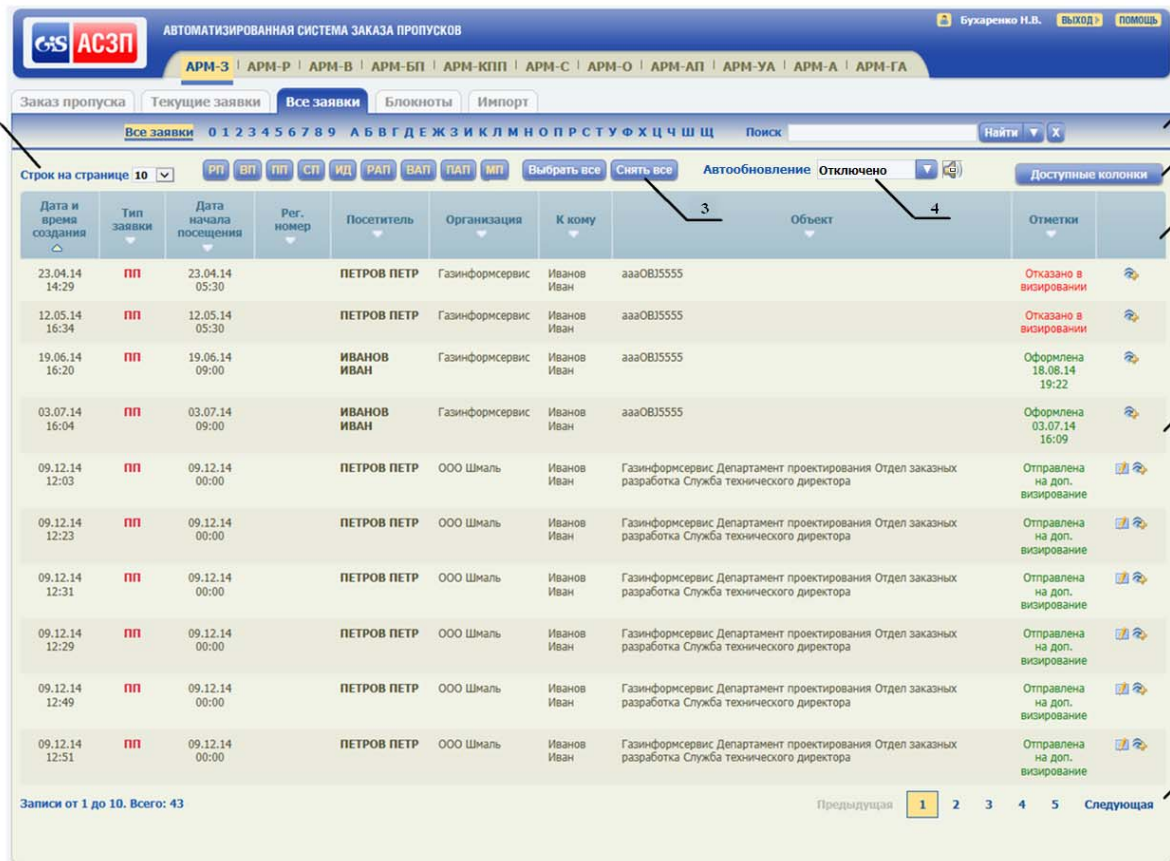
GIS АСЗП АВТОМАТИЗИРОВАННАЯ СИСТЕМА ЗАКАЗА ПРОПУСКОВ

Бухаренко Н.В. ВЫХОД ПОМОЩЬ

АРМ-З | АРМ-Р | АРМ-В | АРМ-БП | АРМ-КПП | АРМ-С | АРМ-О | АРМ-АП | АРМ-УА | АРМ-А | АРМ-ГА

Заказ пропуска | Текущие заявки | Все заявки | Блокноты | Импорт

Все заявки 0 1 2 3 4 5 6 7 8 9 А Б В Г Д Е Ж З И К Л М Н О П Р С Т У Ф Х Ц Ч Ш Щ Поиск Найти X

Строк на странице 10 РП ВП ПП СП ИД РАП ВАП ПАП МП Выбрать все Снять все Автообновление Отключено Доступные колонки

3 4

| Дата и время создания | Тип заявки | Дата начала посещения | Рег. номер | Посетитель | Организация | К кому | Объект | Отметки |
|---|---|---|---|---|---|---|---|---|
| 23.04.14 14:29 | ПП | 23.04.14 05:30 | | ПЕТРОВ ПЕТР | Газинформсервис | Иванов Иван | aaaOBJ5555 | Отказано в визировании |
| 12.05.14 16:34 | ПП | 12.05.14 05:30 | | ПЕТРОВ ПЕТР | Газинформсервис | Иванов Иван | aaaOBJ5555 | Отказано в визировании |
| 19.06.14 16:20 | ПП | 19.06.14 09:00 | | ИВАНОВ ИВАН | Газинформсервис | Иванов Иван | aaaOBJ5555 | Оформлена 18.08.14 19:22 |
| 03.07.14 16:04 | ПП | 03.07.14 09:00 | | ИВАНОВ ИВАН | Газинформсервис | Иванов Иван | aaaOBJ5555 | Оформлена 03.07.14 16:09 |
| 09.12.14 12:03 | ПП | 09.12.14 00:00 | | ПЕТРОВ ПЕТР | ООО Шмаль | Иванов Иван | Газинформсервис Департамент проектирования Отдел заказных разработка Служба технического директора | Отправлена на доп. визирование |
| 09.12.14 12:23 | ПП | 09.12.14 00:00 | | ПЕТРОВ ПЕТР | ООО Шмаль | Иванов Иван | Газинформсервис Департамент проектирования Отдел заказных разработка Служба технического директора | Отправлена на доп. визирование |
| 09.12.14 12:31 | ПП | 09.12.14 00:00 | | ПЕТРОВ ПЕТР | ООО Шмаль | Иванов Иван | Газинформсервис Департамент проектирования Отдел заказных разработка Служба технического директора | Отправлена на доп. визирование |
| 09.12.14 12:29 | ПП | 09.12.14 00:00 | | ПЕТРОВ ПЕТР | ООО Шмаль | Иванов Иван | Газинформсервис Департамент проектирования Отдел заказных разработка Служба технического директора | Отправлена на доп. визирование |
| 09.12.14 12:49 | ПП | 09.12.14 00:00 | | ПЕТРОВ ПЕТР | ООО Шмаль | Иванов Иван | Газинформсервис Департамент проектирования Отдел заказных разработка Служба технического директора | Отправлена на доп. визирование |
| 09.12.14 12:51 | ПП | 09.12.14 00:00 | | ПЕТРОВ ПЕТР | ООО Шмаль | Иванов Иван | Газинформсервис Департамент проектирования Отдел заказных разработка Служба технического директора | Отправлена на доп. визирование |

Записи от 1 до 10. Всего: 43

Предыдущая 1 2 3 4 5 Следующая